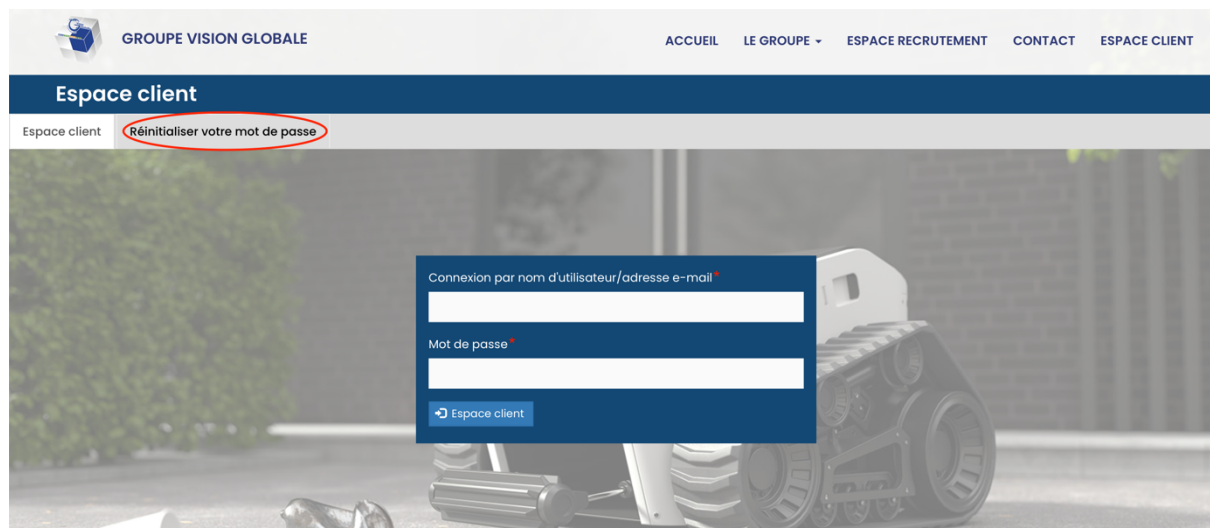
GROUPE VISION GLOBALE

ACCUEIL LE GROUPE ▾ ESPACE RECRUTEMENT CONTACT ESPACE CLIENT

Espace client

Espace client Réinitialiser votre mot de passe

Connexion par nom d'utilisateur/adresse e-mail*

Mot de passe*

Espace client